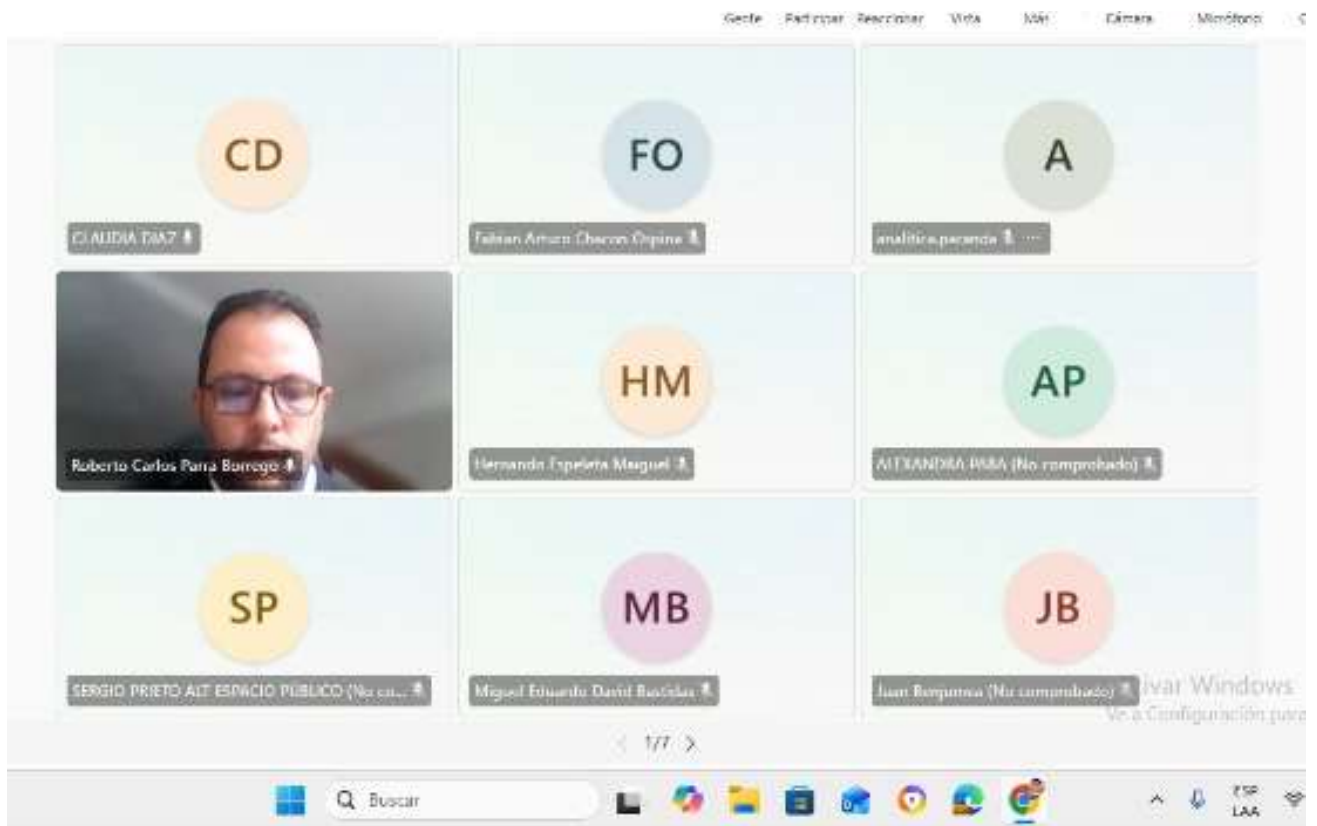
Gente Participar Reaccionar Vista Más Cámara Micrófono

CD
CLAUDIA DIAZ

FO
Fabian Arturo Chacon Ospina

A
analitica.paranda ···

Roberto Carlos Parra Borrego

HM
Hernando Espeleta Maguel

AP
ALEXANDRA PARA (No comprobado)

SP
SERGIO PRIETO ALT ESPACIO PÚBLICO (No co...

MB
Miguel Eduardo David Bastidas

JB
Juan Benjumea (No comprobado)

ivar Windows
Ve a Configuración para

1/7

Buscar

ESP
LAA